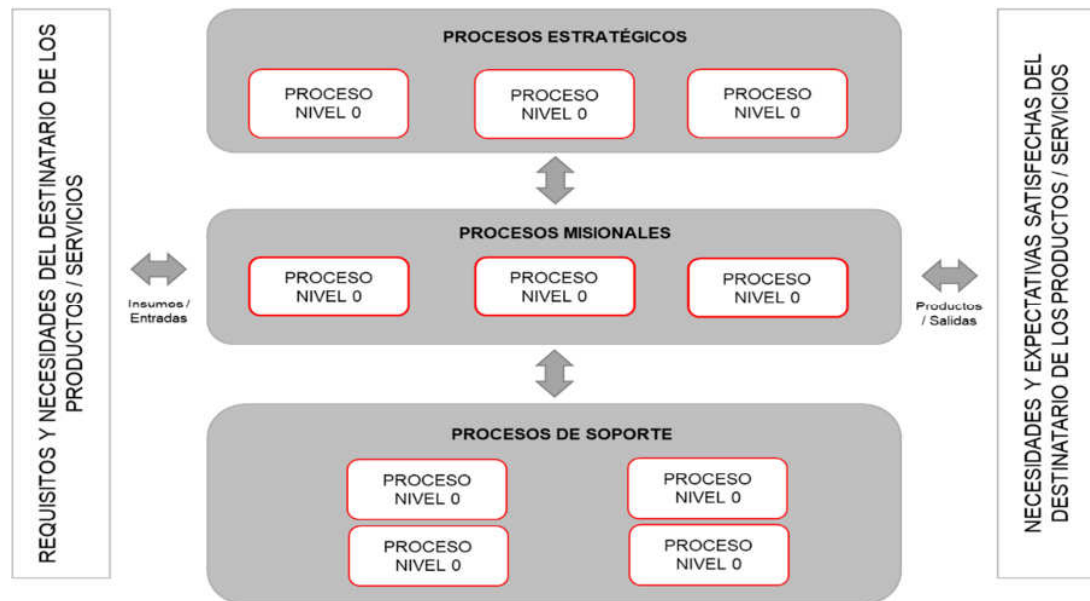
REQUISITOS Y NECESIDADES DEL DESTINATARIO DE LOS PRODUCTOS / SERVICIOS

Insumos / Entradas

PROCESOS ESTRATÉGICOS

PROCESO NIVEL 0

PROCESO NIVEL 0

PROCESO NIVEL 0

PROCESOS MISIONALES

PROCESO NIVEL 0

PROCESO NIVEL 0

PROCESO NIVEL 0

PROCESOS DE SOPORTE

PROCESO NIVEL 0

PROCESO NIVEL 0

PROCESO NIVEL 0

PROCESO NIVEL 0

Productos / Salidas

NECESIDADES Y EXPECTATIVAS SATISFECHAS DEL DESTINATARIO DE LOS PRODUCTOS / SERVICIOS